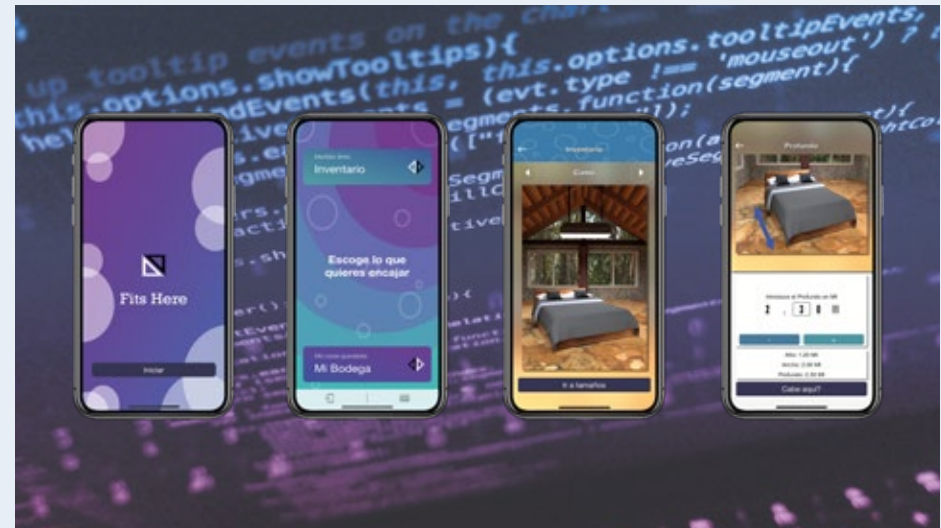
up tooltip events on the chart
this.options.showTooltips){
helpers.bindEvents(this, this.options.tooltipEvents,
(evt.type !== 'mouseout') ? t
segments.function(segment){

Fits Here

Iniciar

Inventario

Escoge lo que quieres encajar

Mi Bodega

Inventario

Cama

Ir a tamaños

Profundo

Introduce la Profundo en Mt

2 . 3 0 0

Alto: 1.20 Mt

Ancho: 2.00 Mt

Profundo: 2.30 Mt

Cabe aquí?